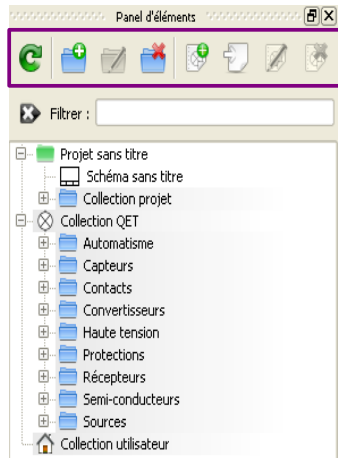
Panel d'éléments

Filtrer :

Projet sans titre
Schéma sans titre
Collection projet
Collection QET
Automatisme
Capteurs
Contacts
Convertisseurs
Haute tension
Protections
Récepteurs
Semi-conducteurs
Sources
Collection utilisateur